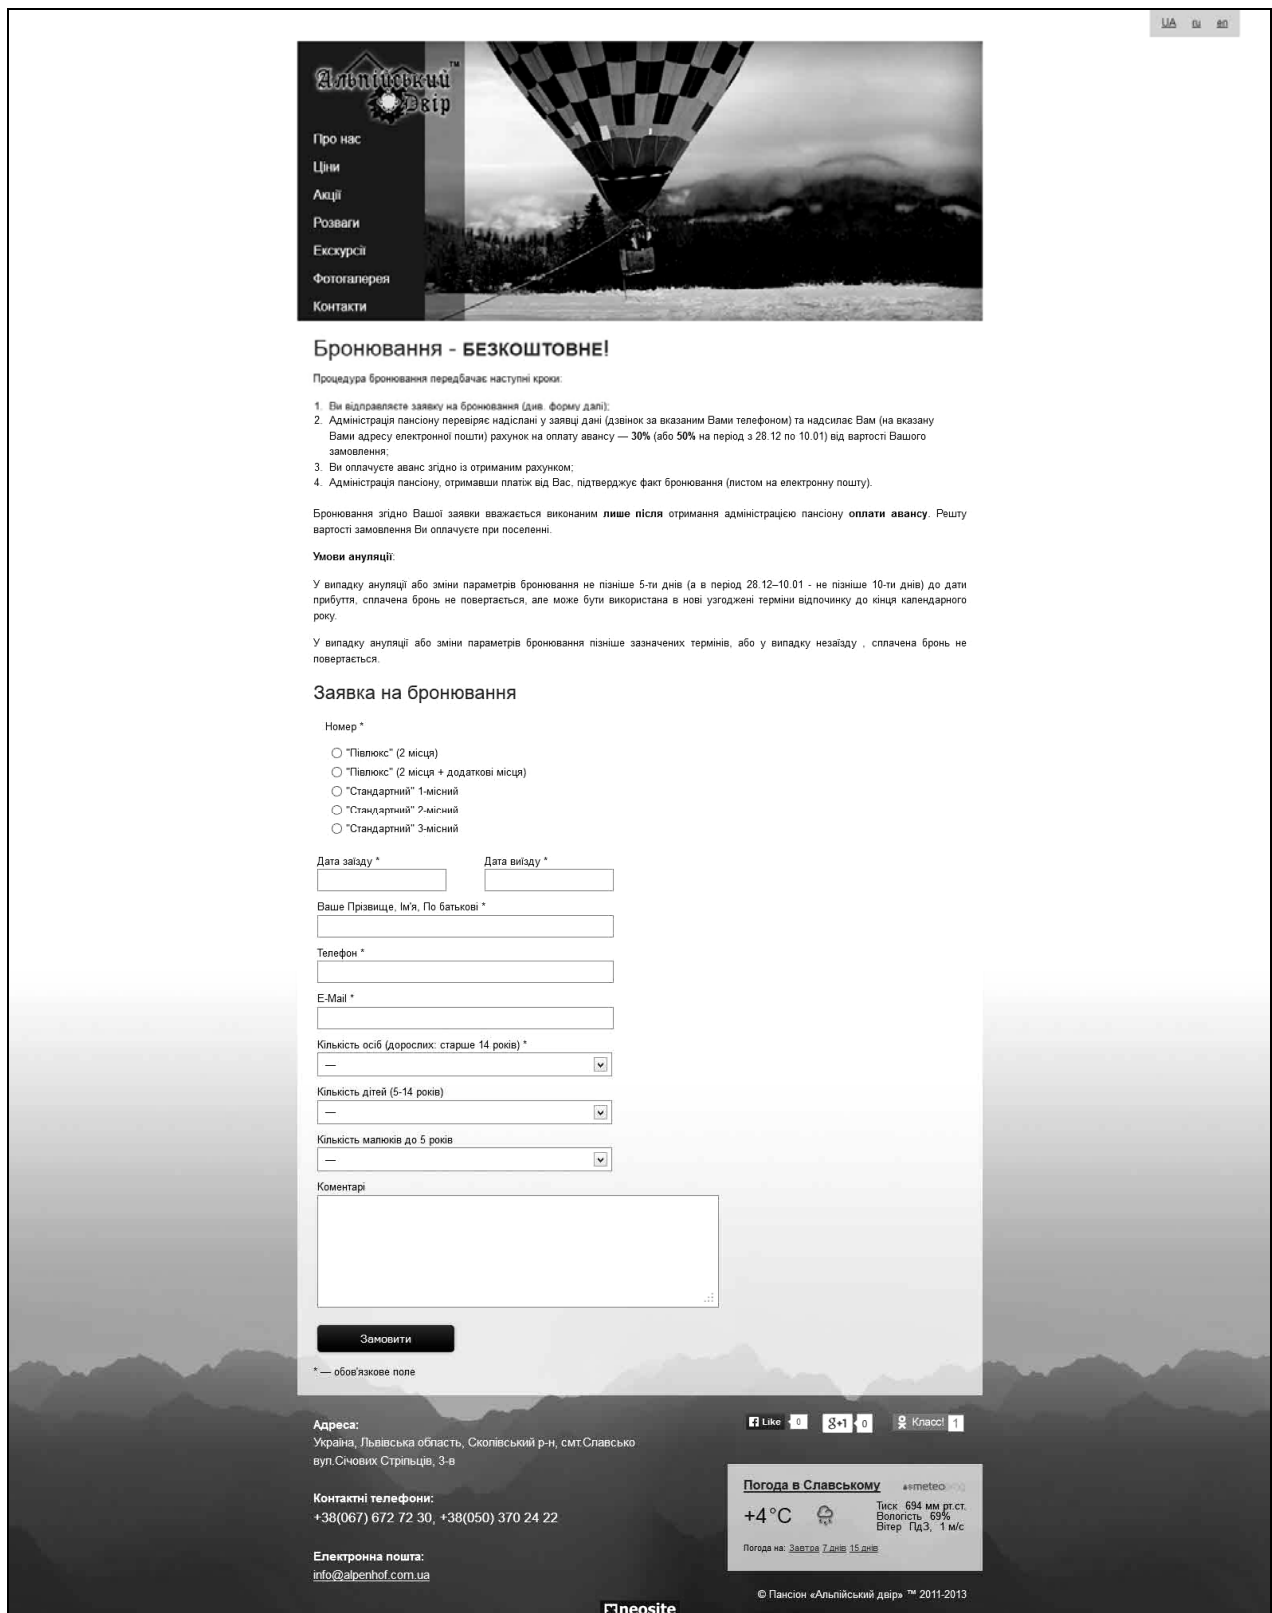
UA ru en

Альпійський Двір™

Про нас
Ціни
Акції
Розваги
Екскурсії
Фотогалерея
Контакти

Бронювання - БЕЗКОШТОВНЕ!

Процедура бронювання передбачає наступні кроки:

1. Ви відправляєте заявку на бронювання (див. форму далі);
2. Адміністрація пансіону перевіряє надіслані у заявці дані (дзвінок за вказаним Вами телефоном) та надсилає Вам (на вказану Вами адресу електронної пошти) рахунок на оплату авансу — 30% (або 50% на період з 28.12 по 10.01) від вартості Вашого замовлення;
3. Ви оплачуєте аванс згідно із отриманим рахунком;
4. Адміністрація пансіону, отримавши платіж від Вас, підтверджує факт бронювання (листом на електронну пошту).

Бронювання згідно Вашої заявки вважається виконаним лише після отримання адміністрацією пансіону оплати авансу. Решту вартості замовлення Ви оплачуєте при поселенні.

Умови ануляції:

У випадку ануляції або зміни параметрів бронювання не пізніше 5-ти днів (а в період 28.12–10.01 - не пізніше 10-ти днів) до дати прибуття, сплачена бронь не повертається, але може бути використана в нові узгоджені терміни відпочинку до кінця календарного року.

У випадку ануляції або зміни параметрів бронювання пізніше зазначених термінів, або у випадку незаїзду , сплачена бронь не повертається.

Заявка на бронювання

Номер *

"Півлюкс" (2 місця)
"Півлюкс" (2 місця + додаткові місця)
"Стандартний" 1-місний
"Стандартний" 2-місний
"Стандартний" 3-місний

Дата заїзду *
Дата виїзду *
Ваше Прізвище, Ім'я, По батькові *
Телефон *
E-Mail *
Кількість осіб (дорослих: старше 14 років) *
—
Кількість дітей (5-14 років)
—
Кількість малюків до 5 років
—
Коментарі

Замовити

* — обов'язкове поле

Адреса:
Україна, Львівська область, Сколівський р-н, смт.Славсько
вул.Січових Стрільців, 3-в

Контактні телефони:
+38(067) 672 72 30, +38(050) 370 24 22

Електронна пошта:
info@alpenhof.com.ua

Like 0 g+1 0 Класс! 1

Погода в Славському meteo
+4°C
Тиск 694 мм рт.ст.
Вологість 69%
Вітер ПдЗ, 1 м/с
Погода на: Завтра 7 днів 15 днів

© Пансіон «Альпійський двір» ™ 2011-2013

neosite